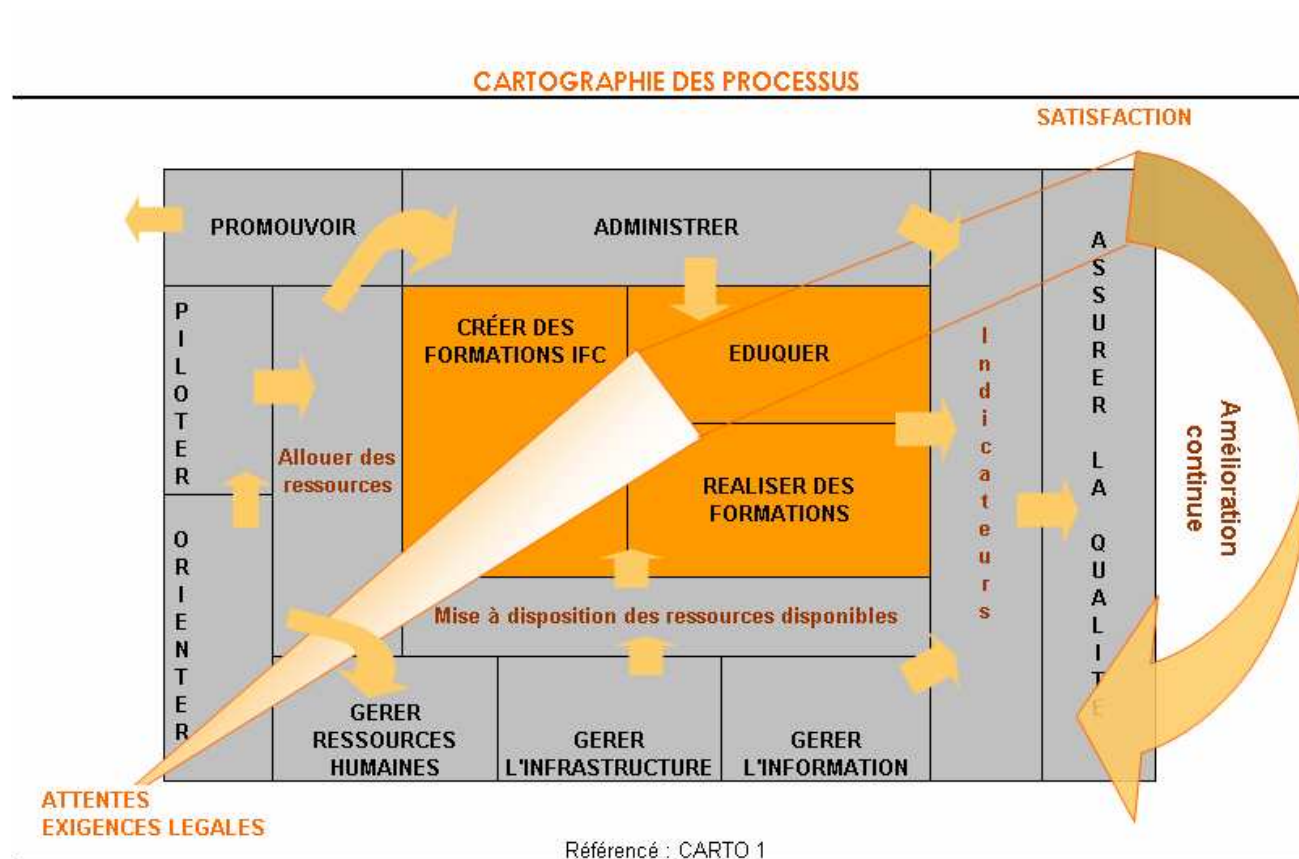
CARTOGRAPHIE DES PROCESSUS

SATISFACTION

PROMOUVOIR

ADMINISTRER

ASSURER LA QUALITE

PILOTER

ORIENTER

CRÉER DES FORMATIONS IFC

EDUQUER

Indicateurs

Amélioration continue

Allouer des ressources

REALISER DES FORMATIONS

Mise à disposition des ressources disponibles

GERER RESSOURCES HUMAINES

GERER L'INFRASTRUCTURE

GERER L'INFORMATION

ATTENTES
EXIGENCES LEGALES

Référencé : CARTO 1